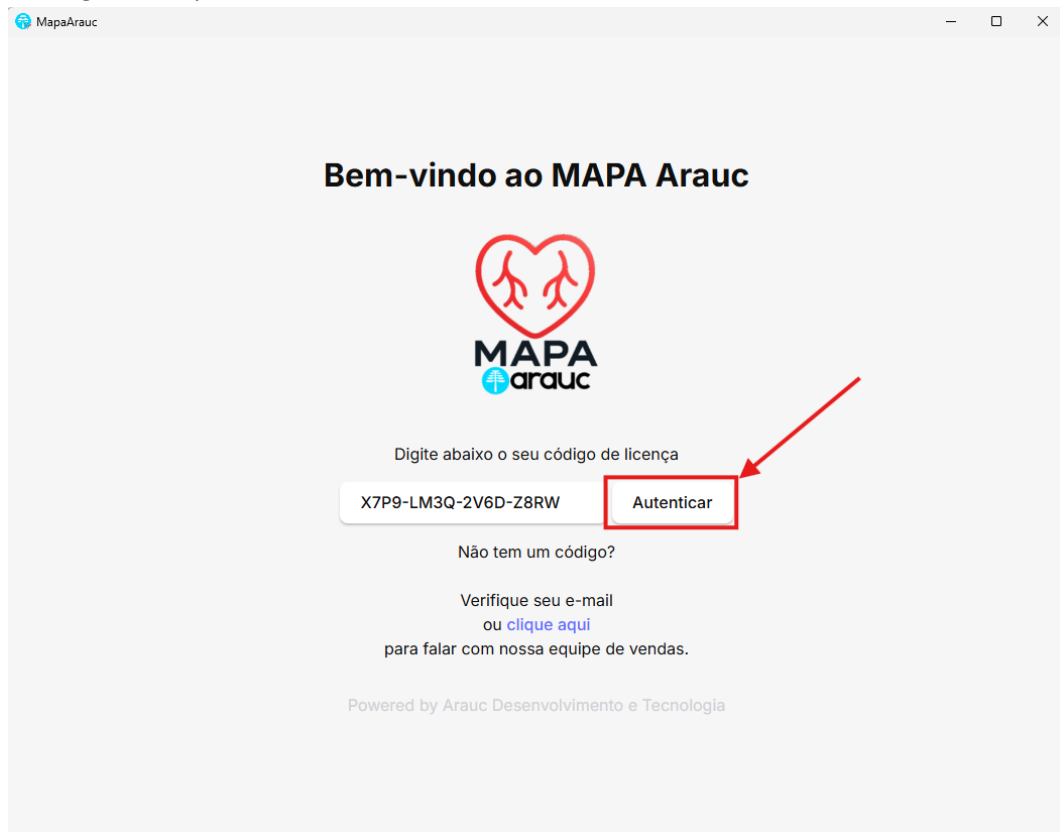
MapaArauc

Bem-vindo ao MAPA Arauc

MAPA
arauc

Digite abaixo o seu código de licença

X7P9-LM3Q-2V6D-Z8RW

Autenticar

Não tem um código?

Verifique seu e-mail
ou clique aqui
para falar com nossa equipe de vendas.

Powered by Arauc Desenvolvimento e Tecnologia